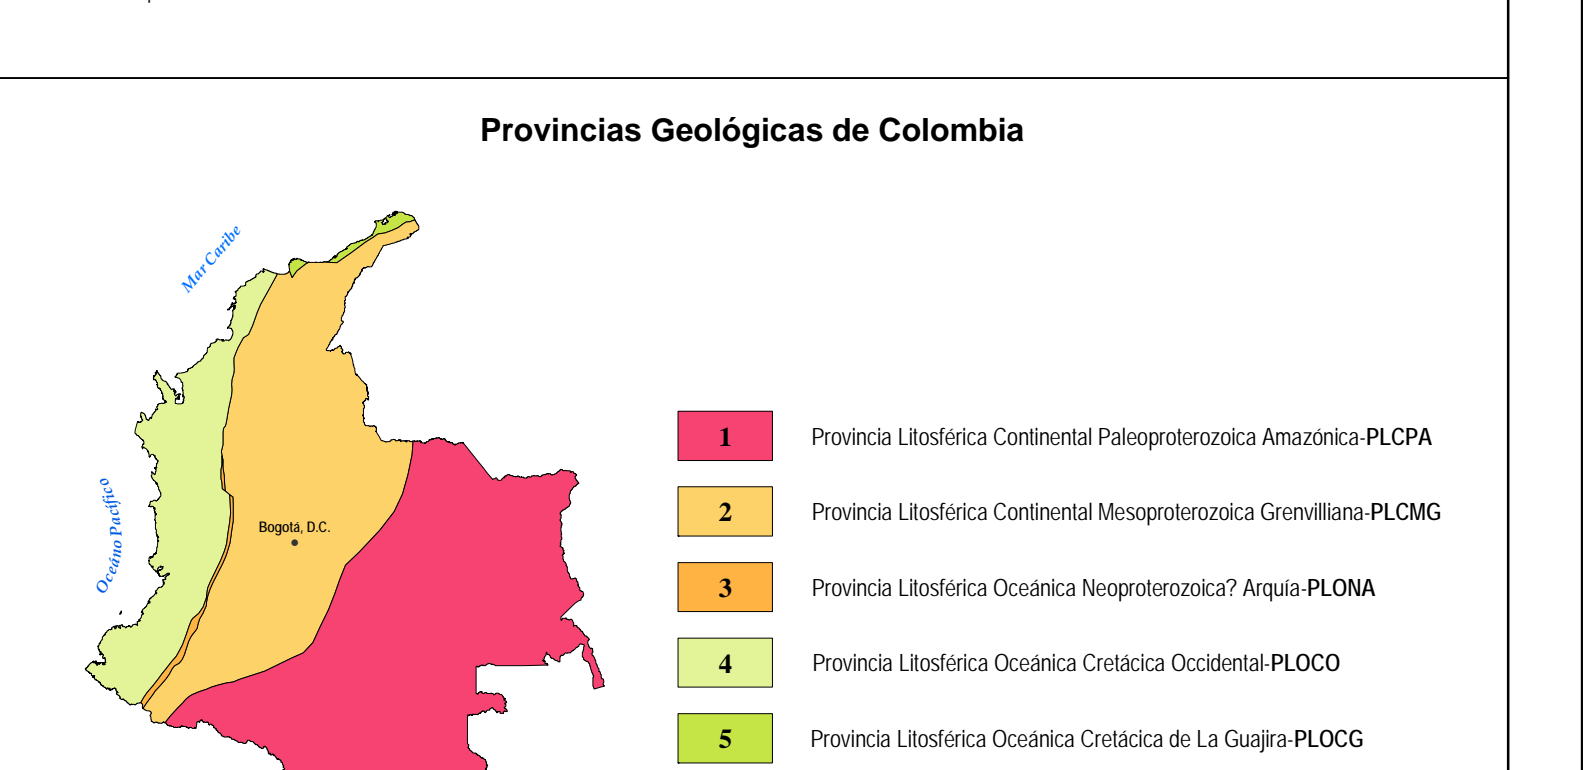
Provincias Geológicas de Colombia

Mar Caribe

Océano Pacífico

Bogotá, D.C.

1 Provincia Litosférica Continental Paleoproterozoica Amazónica-PLCPA

2 Provincia Litosférica Continental Mesoproterozoica Grenvilliana-PLCMG

3 Provincia Litosférica Oceánica Neoproterozoica? Arquía-PLONA

4 Provincia Litosférica Oceánica Cretácica Occidental-PLOCO

5 Provincia Litosférica Oceánica Cretácica de La Guajira-PLOCG